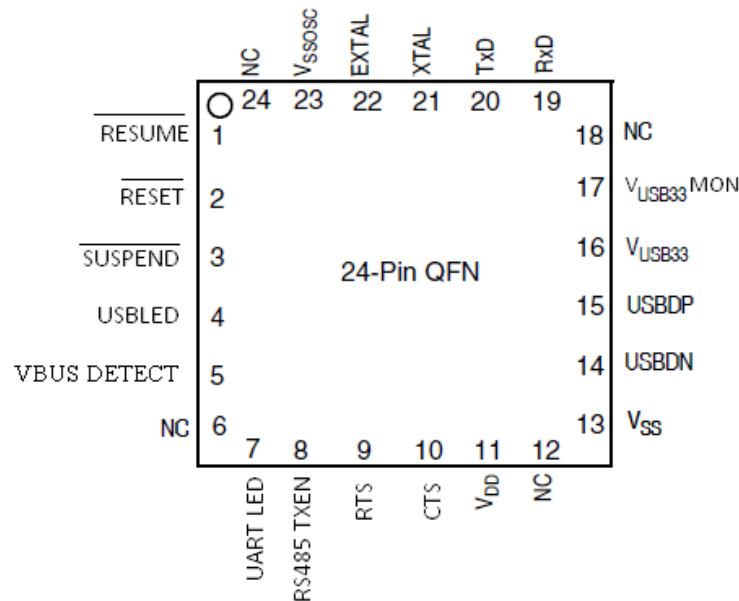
NC
$V_{SSOSC}$
EXTAL
XTAL
TxD
RxD
24 23 22 21 20 19

$\overline{RESUME}$ 1
$\overline{RESET}$ 2
$\overline{SUSPEND}$ 3
USBLED 4
VBUS DETECT 5
NC 6

24-Pin QFN

18 NC
17 $V_{USB33}$MON
16 $V_{USB33}$
15 USBDP
14 USBDN
13 $V_{SS}$

7 8 9 10 11 12
UART LED
RS485 TXEN
RTS
CTS
$V_{DD}$
NC